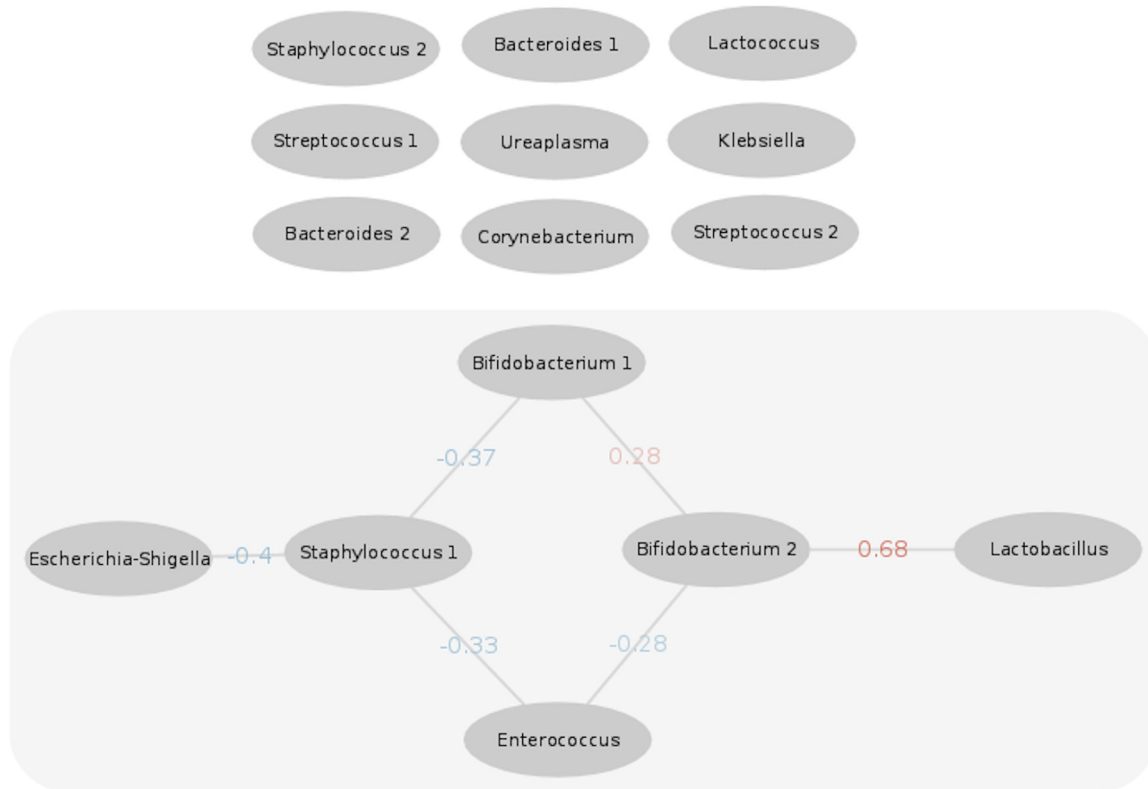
Staphylococcus 2
Bacteroides 1
Lactococcus
Streptococcus 1
Ureaplasma
Klebsiella
Bacteroides 2
Corynebacterium
Streptococcus 2

Bifidobacterium 1
-0.37
0.28
Escherichia-Shigella
-0.4
Staphylococcus 1
Bifidobacterium 2
0.68
Lactobacillus
-0.33
-0.28
Enterococcus